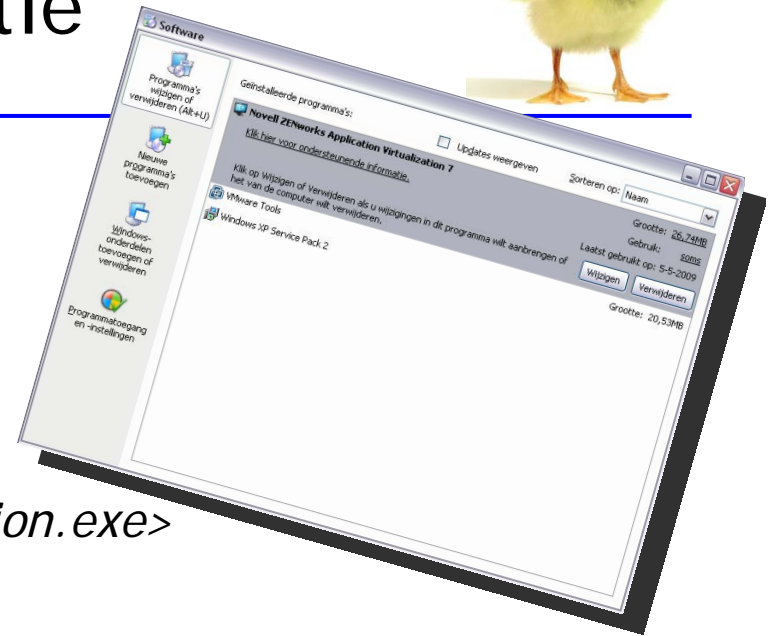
tie

Software

Programma's wijzigen of verwijderen (Alt+U)

Nieuwe programma's toevoegen

Windows-onderdelen toevoegen of verwijderen

Programmatoegang en -instellingen

Geïnstalleerde programma's:

Updates weergeven

Sorteren op: Naam

Novell ZENworks Application Virtualization 7

Klik hier voor ondersteunende informatie.

Grootte: 26,74MB

Gebruik: soms

Laatst gebruikt op: 5-5-2009

Klik op Wijzigen of Verwijderen als u wijzigingen in dit programma wilt aanbrengen of het van de computer wilt verwijderen.

Wijzigen Verwijderen

VMware Tools

Grootte: 20,53MB

Windows XP Service Pack 2

ion.exe>